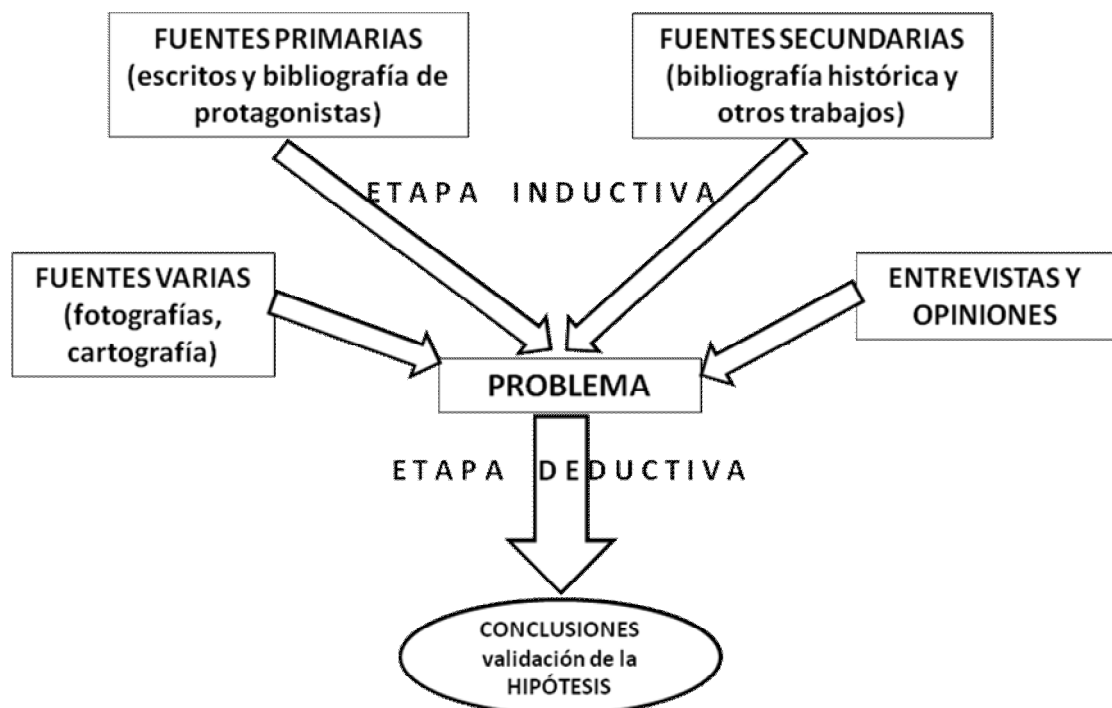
FUENTES PRIMARIAS (escritos y bibliografía de protagonistas)

FUENTES SECUNDARIAS (bibliografía histórica y otros trabajos)

ETAPA INDUCTIVA

FUENTES VARIAS (fotografías, cartografía)

ENTREVISTAS Y OPINIONES

PROBLEMA

ETAPA DEDUCTIVA

CONCLUSIONES validación de la HIPÓTESIS